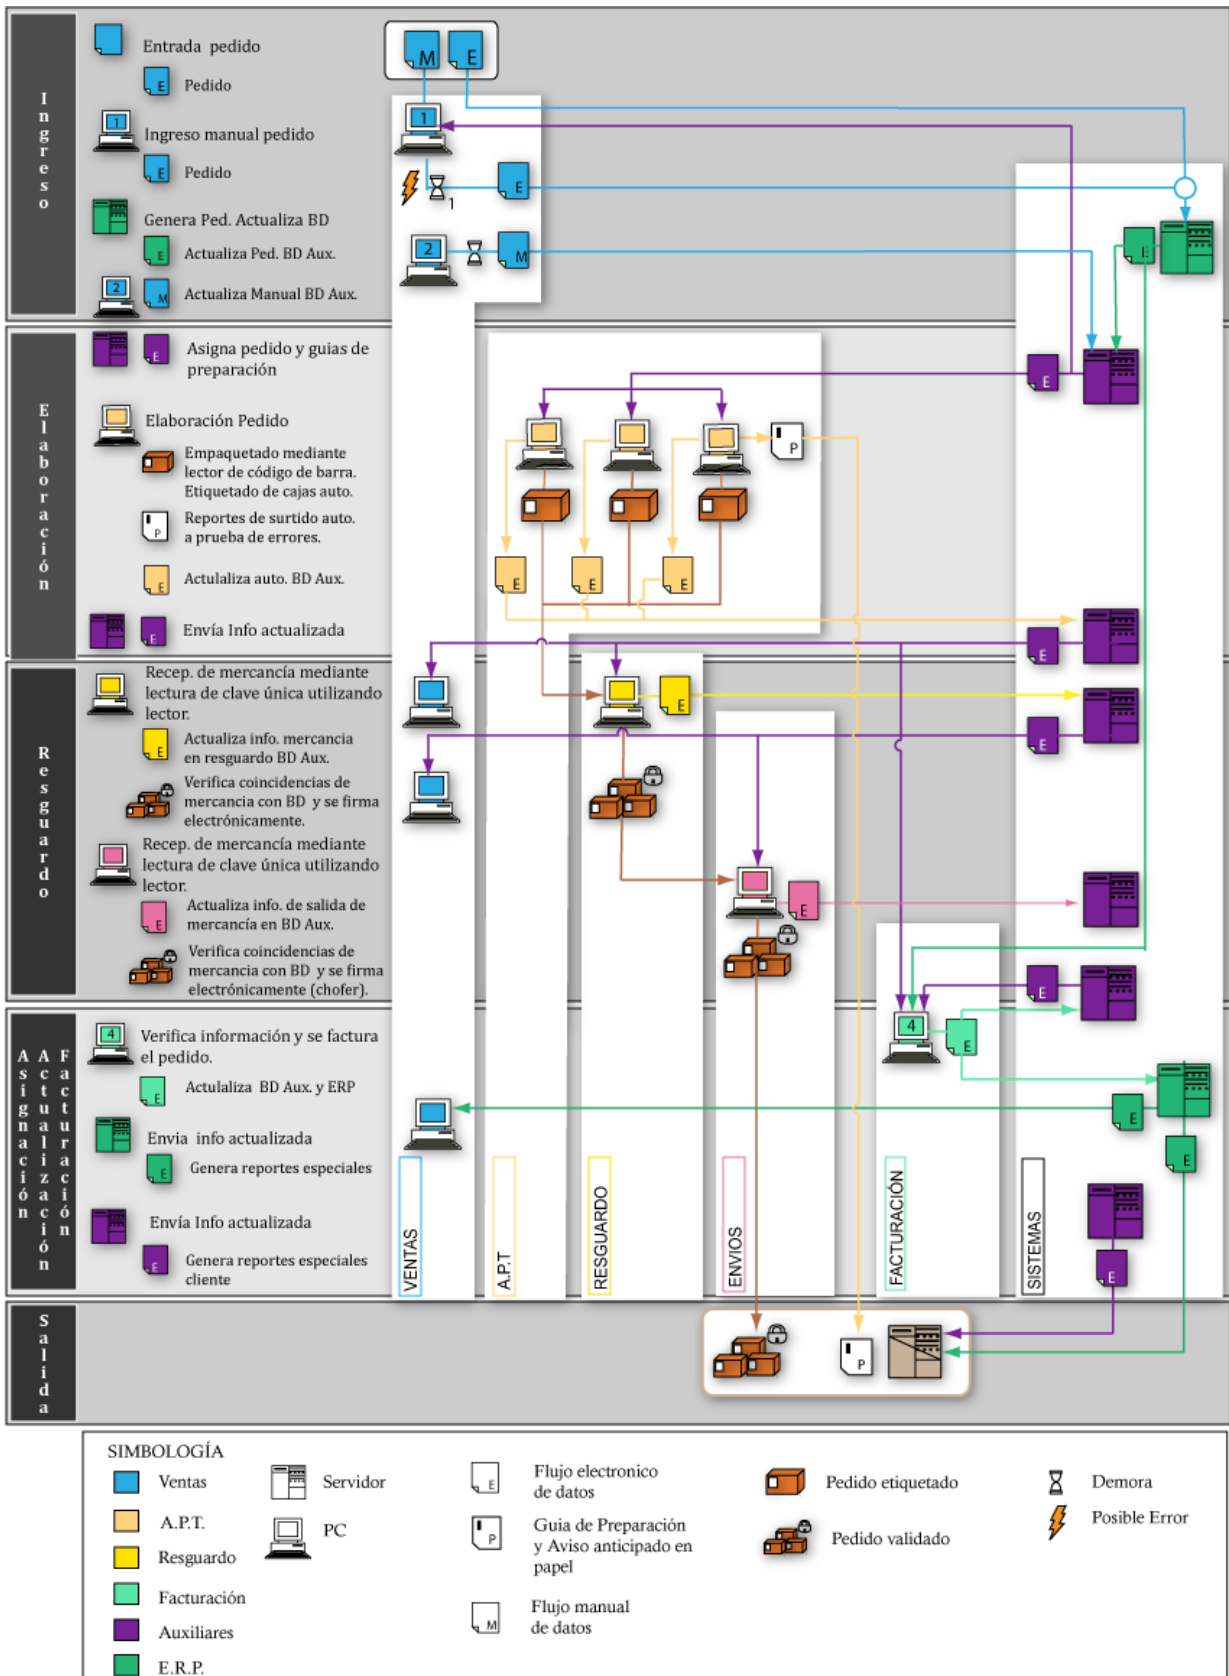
Ingreso

Entrada pedido
E Pedido
1 Ingreso manual pedido
E Pedido
Genera Ped. Actualiza BD
E Actualiza Ped. BD Aux.
2 M Actualiza Manual BD Aux.

M E
1
1
E
2
M

Elaboración

E Asigna pedido y guias de preparación
Elaboración Pedido
Empaquetado mediante lector de código de barra. Etiquetado de cajas auto.
P Reportes de surtido auto. a prueba de errores.
E Actulaliza auto. BD Aux.
E Envía Info actualizada

Resguardo

Recep. de mercancía mediante lectura de clave única utilizando lector.
E Actualiza info. mercancia en resguardo BD Aux.
Verifica coincidencias de mercancia con BD y se firma electrónicamente.
Recep. de mercancía mediante lectura de clave única utilizando lector.
E Actualiza info. de salida de mercancía en BD Aux.
Verifica coincidencias de mercancia con BD y se firma electrónicamente (chofer).

Asignación Actualización Facturación

4 Verifica información y se factura el pedido.
E Actulaliza BD Aux. y ERP
Envia info actualizada
E Genera reportes especiales
Envía Info actualizada
E Genera reportes especiales cliente

P
E E E
E
E
E
E
E
4
E
E
E
E
E
E

VENTAS
A.P.T.
RESGUARDO
ENVIOS
FACTURACIÓN
SISTEMAS

Salida

P

SIMBOLOGÍA
Ventas
A.P.T.
Resguardo
Facturación
Auxiliares
E.R.P.
Servidor
PC
E Flujo electronico de datos
P Guia de Preparación y Aviso anticipado en papel
M Flujo manual de datos
Pedido etiquetado
Pedido validado
Demora
Posible Error